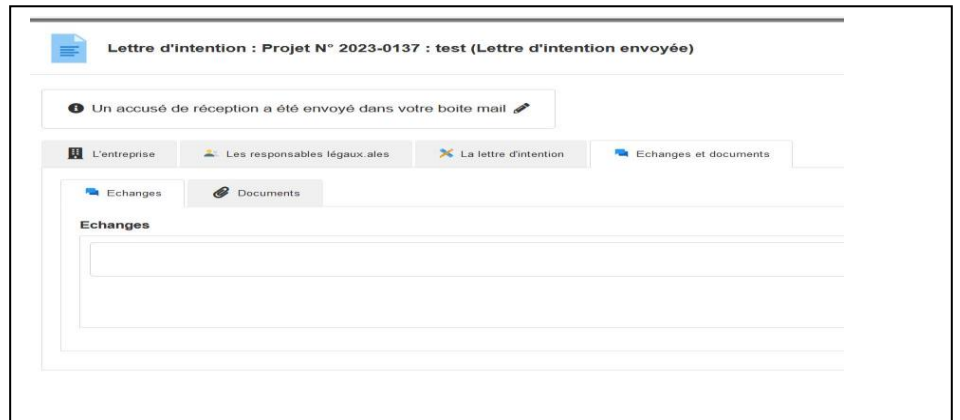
Lettre d'intention : Projet N° 2023-0137 : test (Lettre d'intention envoyée)

Un accusé de réception a été envoyé dans votre boite mail

L'entreprise | Les responsables légaux.ales | La lettre d'intention | Echanges et documents

Echanges | Documents

Echanges